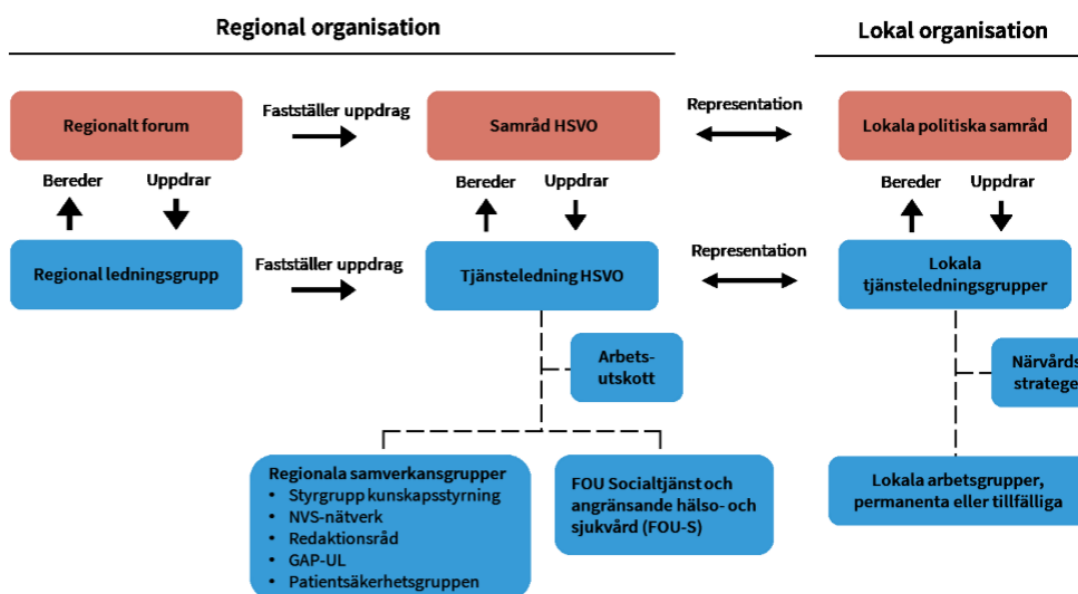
Regional organisation

Lokal organisation

Regionalt forum

Fastställer uppdrag

Samråd HSVO

Representation

Lokala politiska samråd

Bereder

Uppdrar

Bereder

Uppdrar

Bereder

Uppdrar

Regional ledningsgrupp

Fastställer uppdrag

Tjänsteledning HSVO

Representation

Lokala tjänsteledningsgrupper

Arbetsutskott

Närvårds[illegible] stratege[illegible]

Regionala samverkansgrupper
• Styrgrupp kunskapsstyrning
• NVS-nätverk
• Redaktionsråd
• GAP-UL
• Patientsäkerhetsgruppen

FOU Socialtjänst och angränsande hälso- och sjukvård (FOU-S)

Lokala arbetsgrupper, permanenta eller tillfälliga